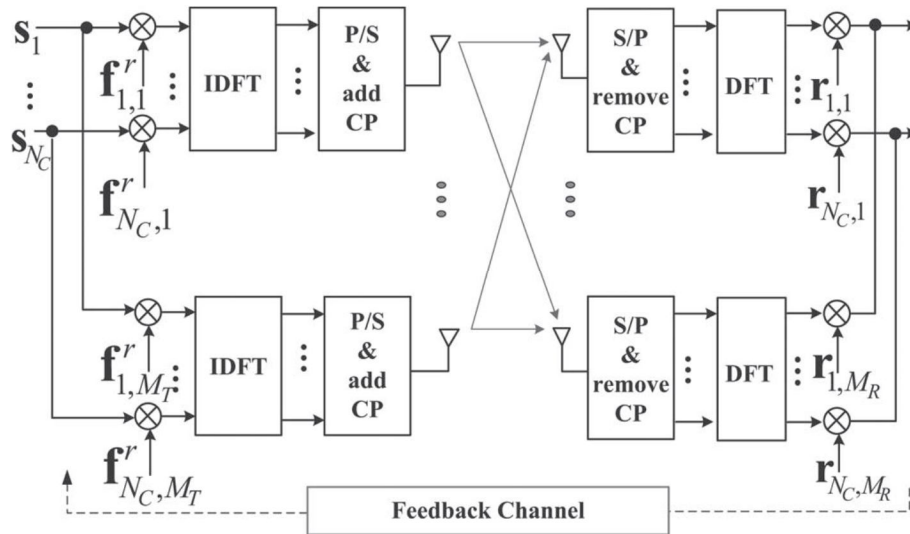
$\mathbf{s}_1$

$\mathbf{s}_{N_C}$

$\mathbf{f}^r_{1,1}$

$\mathbf{f}^r_{N_C,1}$

IDFT

P/S & add CP

S/P & remove CP

DFT

$\mathbf{r}_{1,1}$

$\mathbf{r}_{N_C,1}$

$\mathbf{f}^r_{1,M_T}$

$\mathbf{f}^r_{N_C,M_T}$

IDFT

P/S & add CP

S/P & remove CP

DFT

$\mathbf{r}_{1,M_R}$

$\mathbf{r}_{N_C,M_R}$

Feedback Channel